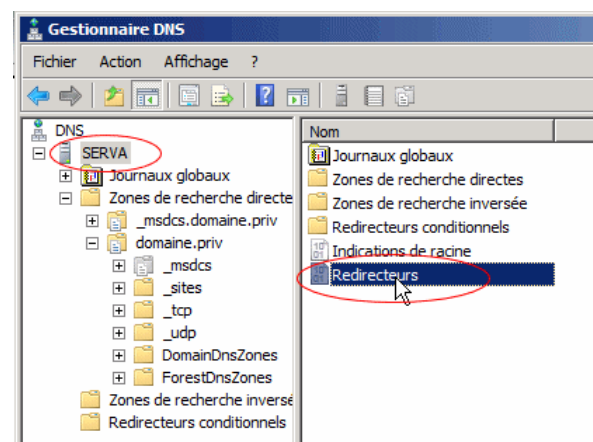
Gestionnaire DNS

Fichier Action Affichage ?

DNS
SERVA
Journaux globaux
Zones de recherche directe
_msdcs.domaine.priv
domaine.priv
_msdcs
_sites
_tcp
_udp
DomainDnsZones
ForestDnsZones
Zones de recherche inverse
Redirecteurs conditionnels

Nom
Journaux globaux
Zones de recherche directes
Zones de recherche inversée
Redirecteurs conditionnels
Indications de racine
Redirecteurs